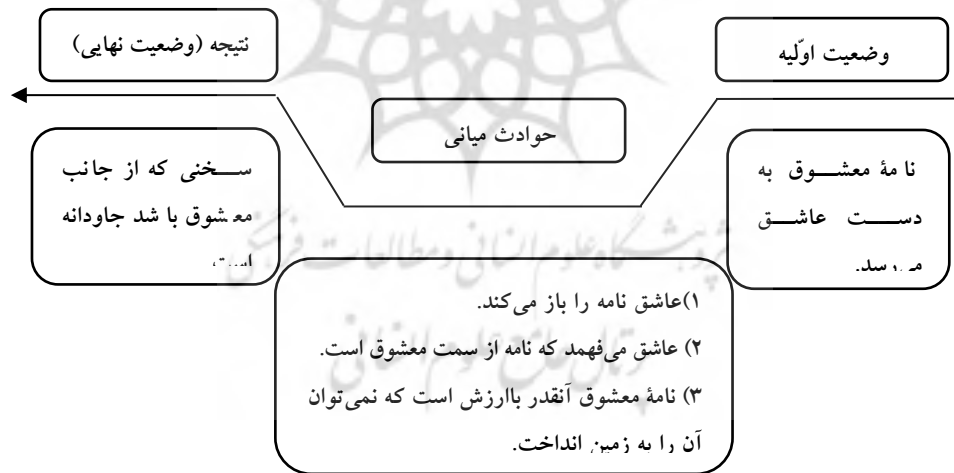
وضعیت اوّلیه

نتیجه (وضعیت نهایی)

حوادث میانی

نامۀ معشوق به دست عاشق می‌رسد.

سخنی که از جانب معشوق باشد جاودانه است.

۱)عاشق نامه را باز می‌کند.
۲) عاشق می‌فهمد که نامه از سمت معشوق است.
۳) نامۀ معشوق آنقدر باارزش است که نمی‌توان آن را به زمین انداخت.